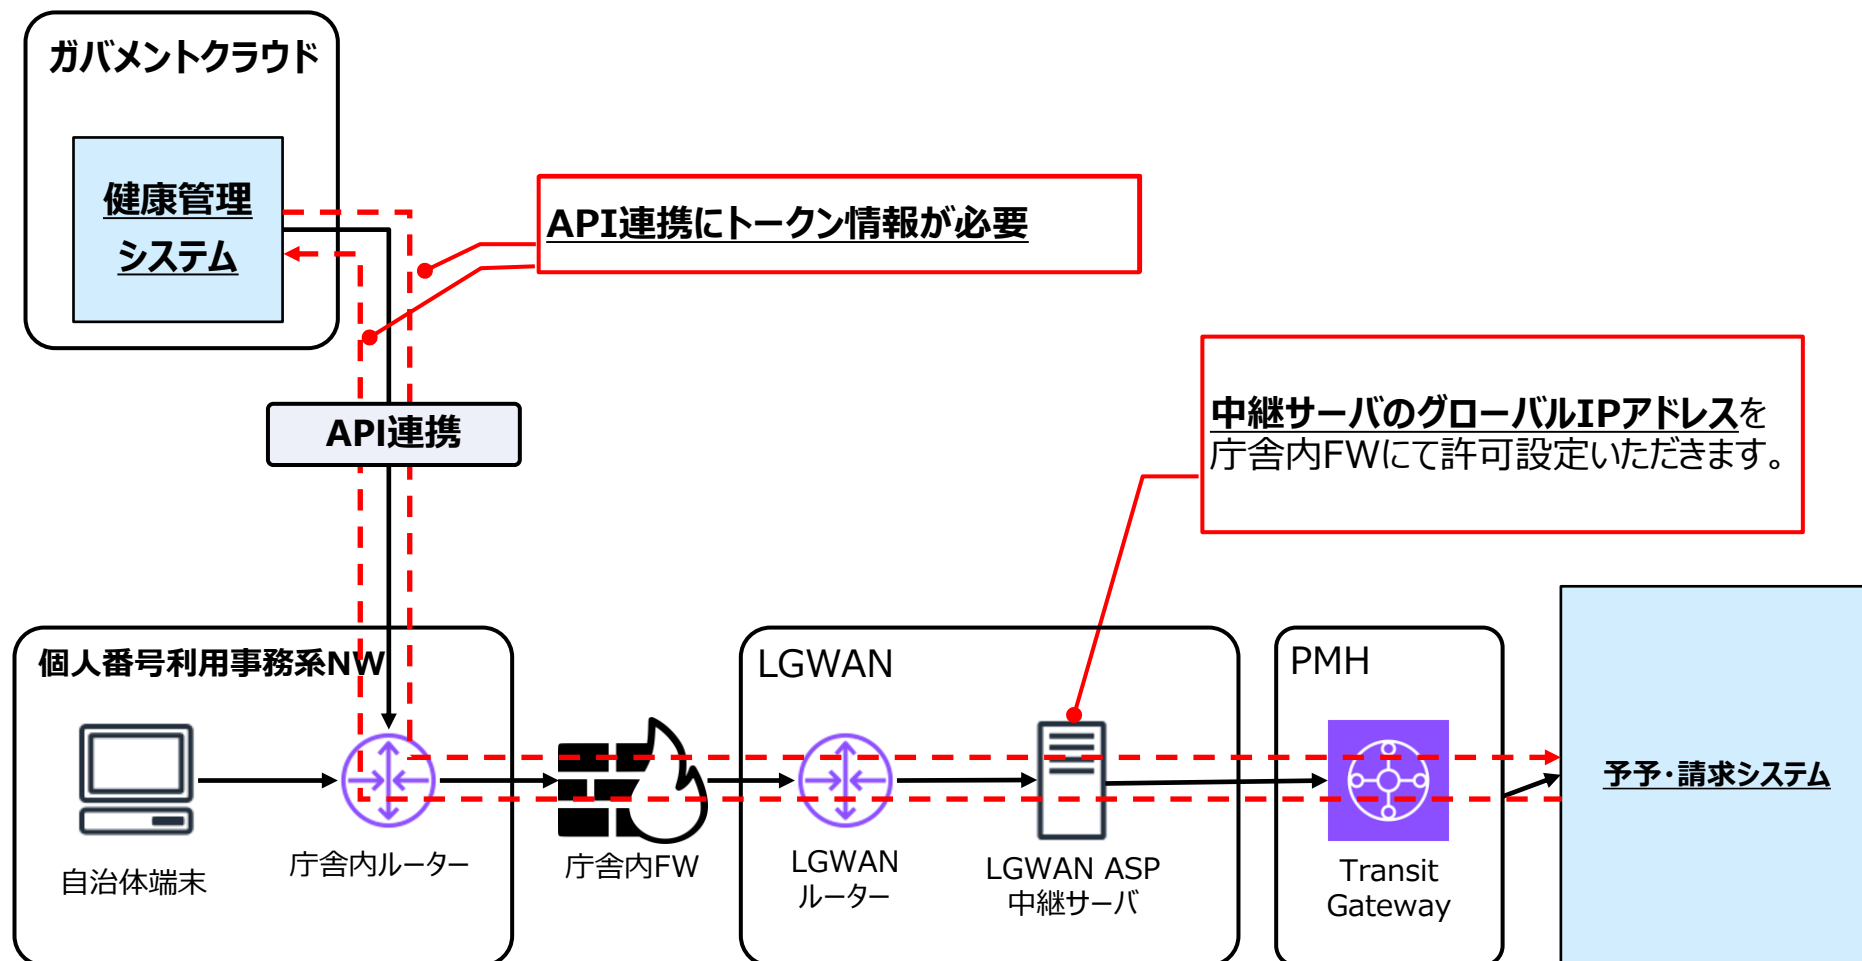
ガバメントクラウド

健康管理システム

API連携にトークン情報が必要

API連携

中継サーバのグローバルIPアドレスを庁舎内FWにて許可設定いただきます。

個人番号利用事務系NW

自治体端末

庁舎内ルーター

庁舎内FW

LGWAN

LGWAN ルーター

LGWAN ASP 中継サーバ

PMH

Transit Gateway

予予・請求システム